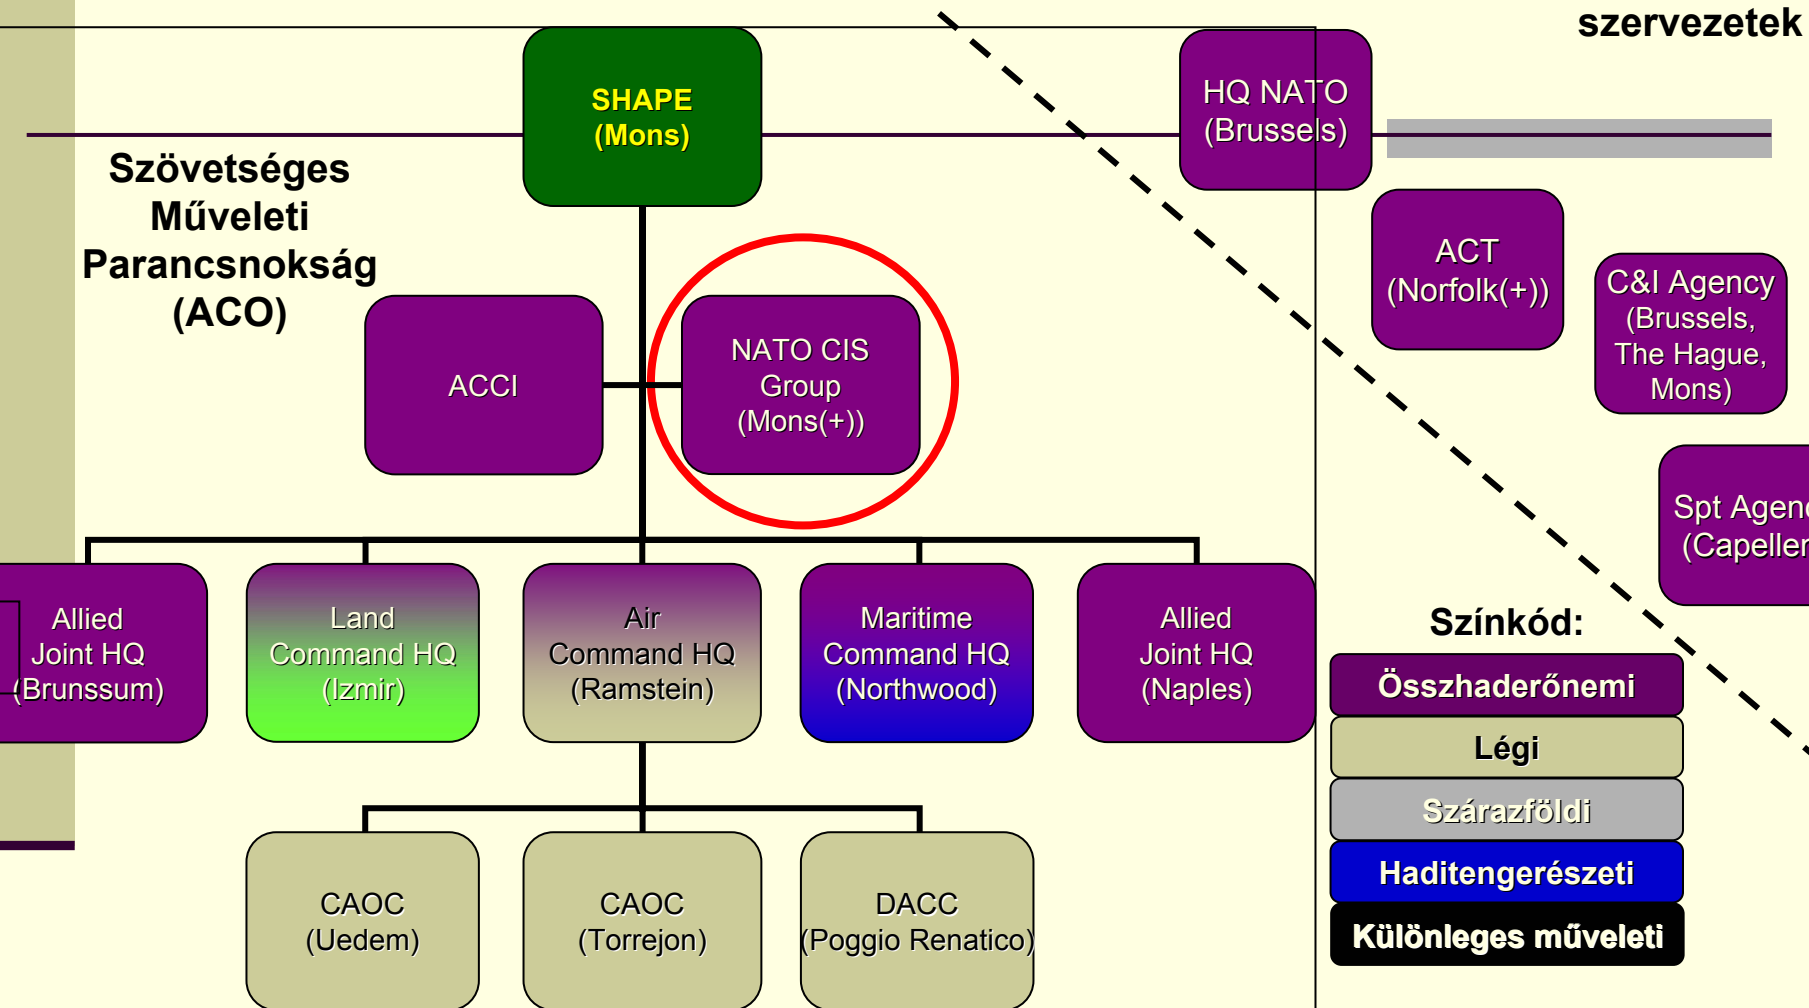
szervezetek

SHAPE
(Mons)

HQ NATO
(Brussels)

Szövetséges Műveleti Parancsnokság (ACO)

ACT
(Norfolk(+))

C&I Agency
(Brussels,
The Hague,
Mons)

ACCI

NATO CIS
Group
(Mons(+))

Spt Agen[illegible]
(Capelle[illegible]

Allied
Joint HQ
(Brunssum)

Land
Command HQ
(Izmir)

Air
Command HQ
(Ramstein)

Maritime
Command HQ
(Northwood)

Allied
Joint HQ
(Naples)

Színkód:
Összhaderőnemi
Légi
Szárazföldi
Haditengerészeti
Különleges műveleti

CAOC
(Uedem)

CAOC
(Torrejon)

DACC
(Poggio Renatico)